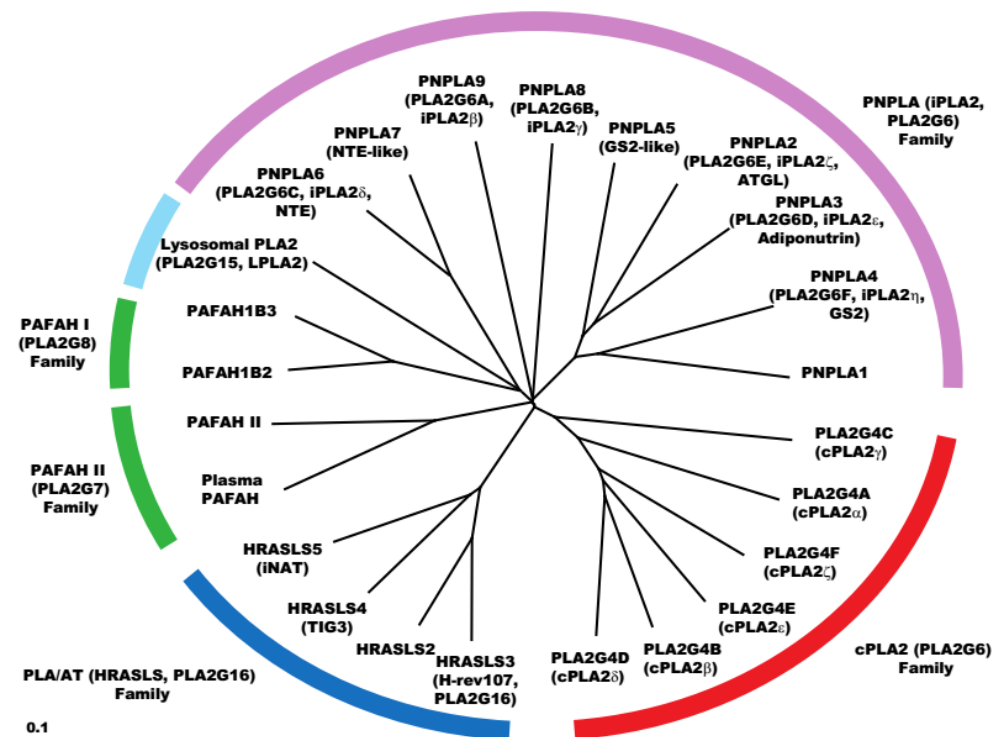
PNPLA9 (PLA2G6A, iPLA2$\beta$)

PNPLA8 (PLA2G6B, iPLA2$\gamma$)

PNPLA (iPLA2, PLA2G6) Family

PNPLA7 (NTE-like)

PNPLA5 (GS2-like)

PNPLA2 (PLA2G6E, iPLA2$\zeta$, ATGL)

PNPLA6 (PLA2G6C, iPLA2$\delta$, NTE)

PNPLA3 (PLA2G6D, iPLA2$\varepsilon$, Adiponutrin)

Lysosomal PLA2 (PLA2G15, LPLA2)

PNPLA4 (PLA2G6F, iPLA2$\eta$, GS2)

PAFAH I (PLA2G8) Family

PAFAH1B3

PAFAH1B2

PNPLA1

PAFAH II

PLA2G4C (cPLA2$\gamma$)

PAFAH II (PLA2G7) Family

Plasma PAFAH

PLA2G4A (cPLA2$\alpha$)

HRASLS5 (iNAT)

PLA2G4F (cPLA2$\zeta$)

HRASLS4 (TIG3)

PLA2G4E (cPLA2$\varepsilon$)

HRASLS2

HRASLS3 (H-rev107, PLA2G16)

PLA2G4D (cPLA2$\delta$)

PLA2G4B (cPLA2$\beta$)

cPLA2 (PLA2G6) Family

PLA/AT (HRASLS, PLA2G16) Family

0.1